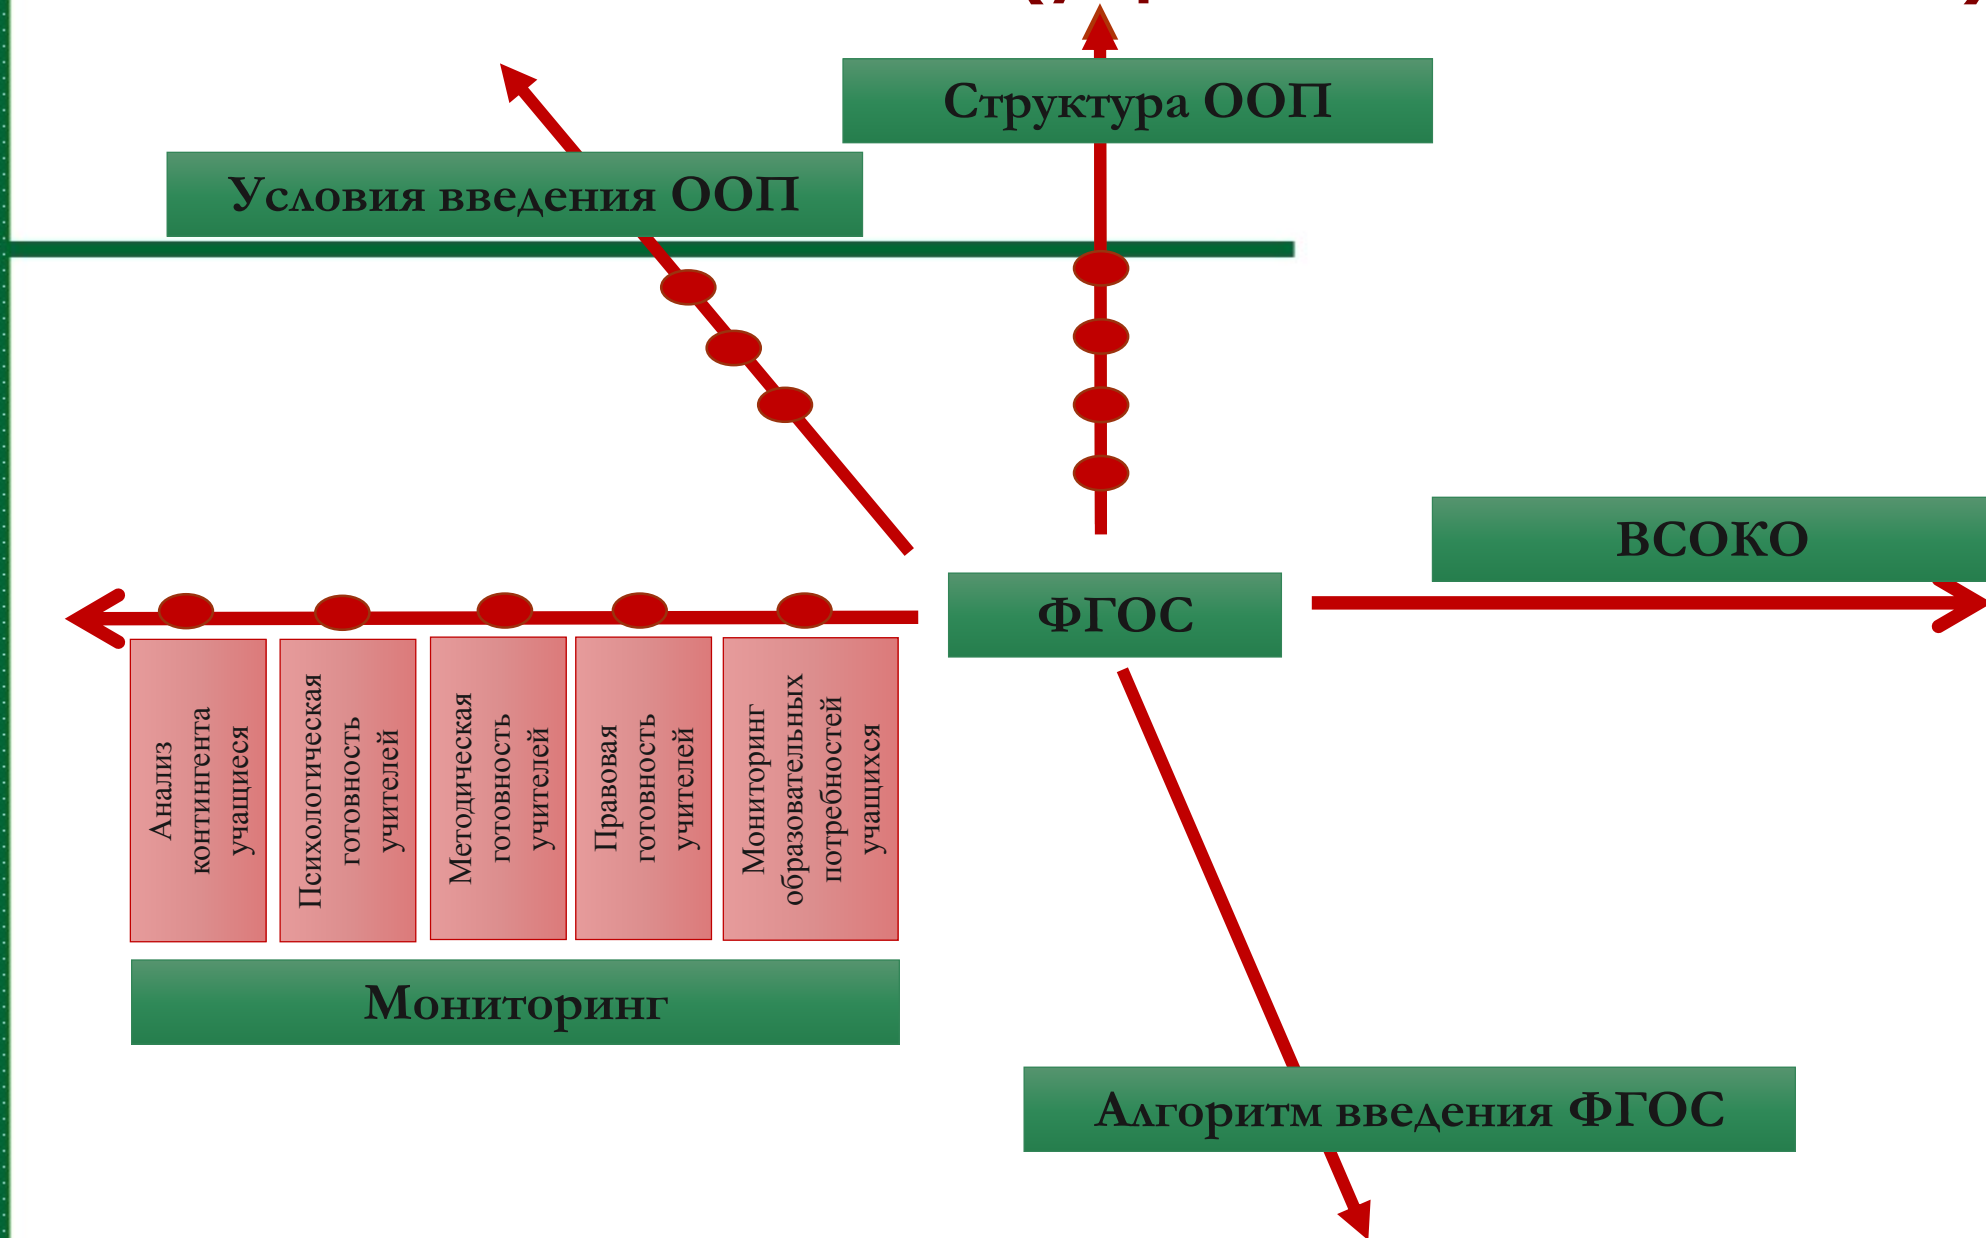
Структура ООП

Условия введения ООП

ВСОКО

ФГОС

Анализ контингента учащиеся

Психологическая готовность учителей

Методическая готовность учителей

Правовая готовность учителей

Мониторинг образовательных потребностей учащихся

Мониторинг

Алгоритм введения ФГОС